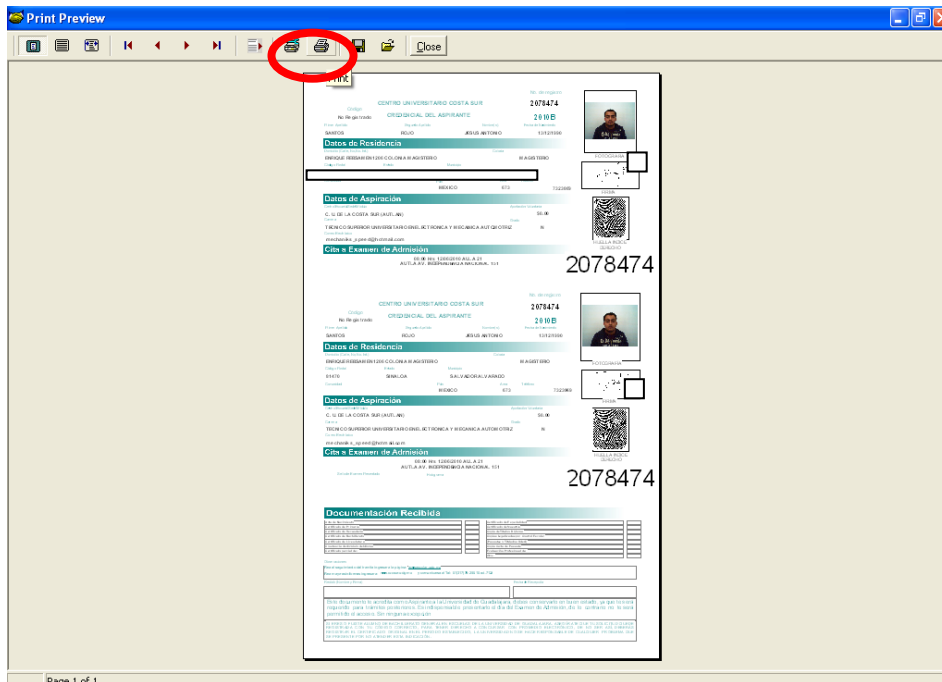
Print Preview

Close

Print

No. de registro
CENTRO UNIVERSITARIO COSTA SUR 2078474
Código
No Re ga nado CREDENCIAL DEL ASPIRANTE 2010B
SANTOS ROJO JESUS ANTONIO 13/12/1990
Datos de Residencia
ENRIQUE REBSAMEN 1289 COLONIA MAGISTERIO MAGISTERIO
MÉXICO 673 7323905
FOTOGRAFIA
FIRMA
Datos de Aspiración
C. U. DE LA COSTA SUR (AUTLAN) 56.00
TECNICO SUPERIOR UNIVERSITARIO EN ELECTRONICA Y MECANICA AUTOMOTRIZ N
Cita a Examen de Admisión
AUTLA AV. INDEPENDENCIA NACIONAL 151
HUELLA INDICE DERECHO
2078474

No. de registro
CENTRO UNIVERSITARIO COSTA SUR 2078474
Código
No Re ga nado CREDENCIAL DEL ASPIRANTE 2010B
SANTOS ROJO JESUS ANTONIO 13/12/1990
Datos de Residencia
ENRIQUE REBSAMEN 1289 COLONIA MAGISTERIO MAGISTERIO
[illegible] SINALOA SALVADOR ALVARADO
MEXICO 673 7323905
FOTOGRAFIA
FIRMA
Datos de Aspiración
C. U. DE LA COSTA SUR (AUTLAN) 56.00
TECNICO SUPERIOR UNIVERSITARIO EN ELECTRONICA Y MECANICA AUTOMOTRIZ N
Cita a Examen de Admisión
AUTLA AV. INDEPENDENCIA NACIONAL 151
HUELLA INDICE DERECHO
2078474

Documentación Recibida

Page 1 of 1